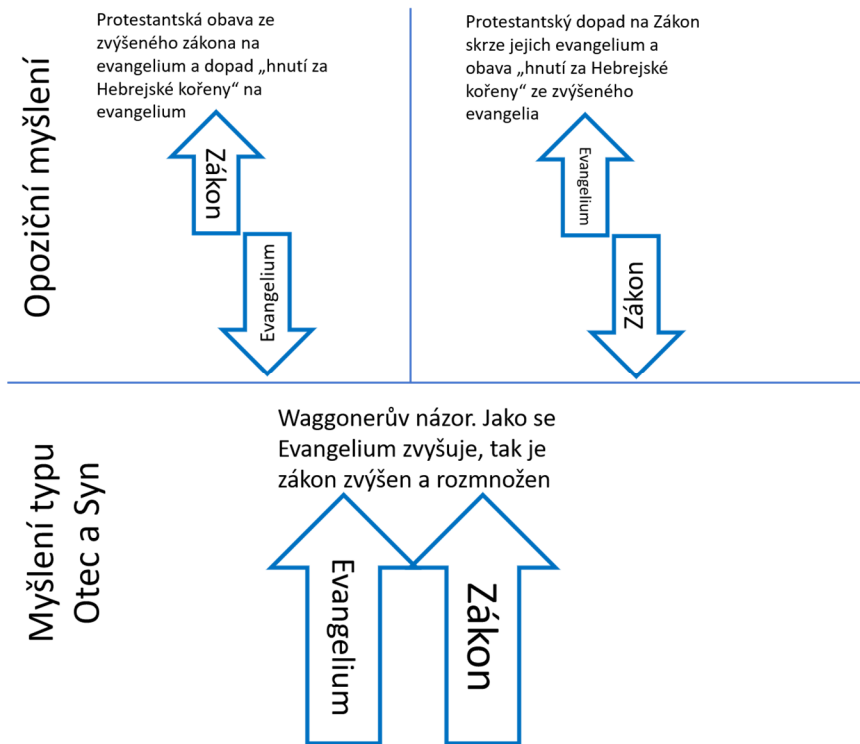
Opoziční myšlení

Protestantská obava ze zvýšeného zákona na evangelium a dopad „hnutí za Hebrejské kořeny“ na evangelium

Zákon

Evangelium

Protestantský dopad na Zákon skrze jejich evangelium a obava „hnutí za Hebrejské kořeny“ ze zvýšeného evangelia

Evangelium

Zákon

Myšlení typu Otec a Syn

Waggonerův názor. Jako se Evangelium zvyšuje, tak je zákon zvýšen a rozmnožen

Evangelium

Zákon